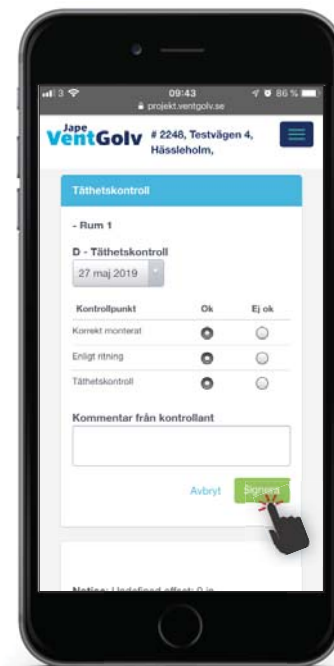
3	09:43	86 %
projekt.ventgolv.se

Jape VentGolv # 2248, Testvägen 4, Hässleholm,

Täthetskontroll

- Rum 1

D - Täthetskontroll

27 maj 2019

| Kontrollpunkt | Ok | Ej ok |
|---|---|---|
| Korrekt monterat | | |
| Enligt ritning | | |
| Täthetskontroll | | |

Kommentar från kontrollant

Avbryt Signera

Notice: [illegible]